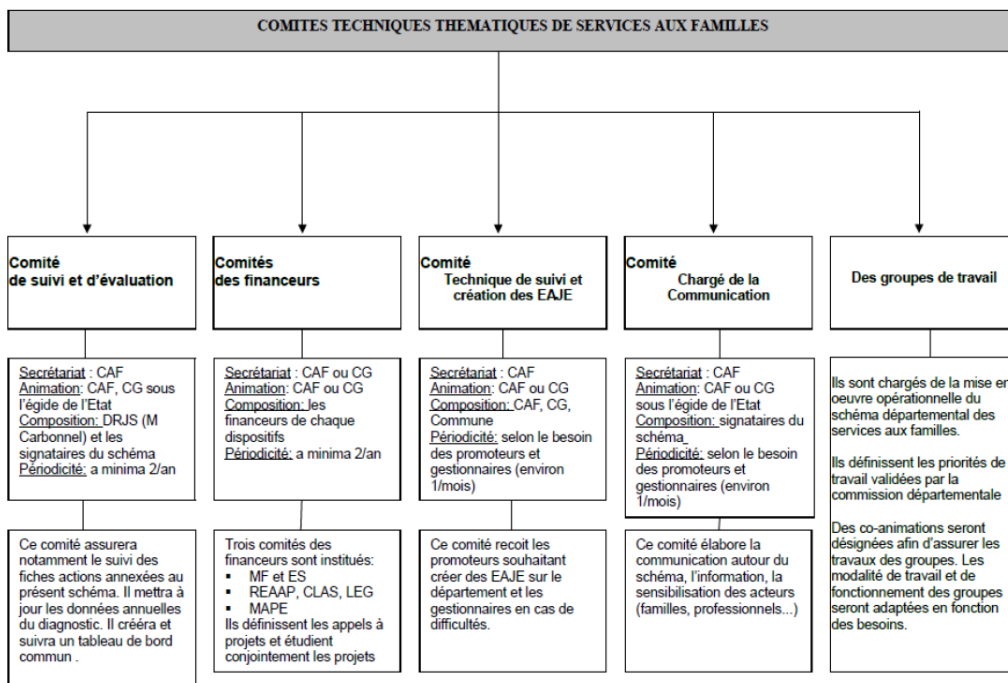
COMITES TECHNIQUES THEMATIQUES DE SERVICES AUX FAMILLES

Comité
de suivi et d'évaluation

Secrétariat : CAF
Animation: CAF, CG sous l'égide de l'Etat
Composition: DRJS (M Carbonnel) et les signataires du schéma
Périodicité: a minima 2/an

Ce comité assurera notamment le suivi des fiches actions annexées au présent schéma. Il mettra à jour les données annuelles du diagnostic. Il crééra et suivra un tableau de bord commun .

Comités
des financeurs

Secrétariat : CAF ou CG
Animation: CAF ou CG
Composition: les financeurs de chaque dispositifs
Périodicité: a minima 2/an

Trois comités des financeurs sont institués:
- MF et ES
- REAAP, CLAS, LEG
- MAPE
Ils définissent les appels à projets et étudient conjointement les projets

Comité
Technique de suivi et création des EAJE

Secrétariat : CAF
Animation: CAF ou CG
Composition: CAF, CG, Commune
Périodicité: selon le besoin des promoteurs et gestionnaires (environ 1/mois)

Ce comité recoit les promoteurs souhaitant créer des EAJE sur le département et les gestionnaires en cas de difficultés.

Comité
Chargé de la Communication

Secrétariat : CAF
Animation: CAF ou CG sous l'égide de l'Etat
Composition: signataires du schéma
Périodicité: selon le besoin des promoteurs et gestionnaires (environ 1/mois)

Ce comité élabore la communication autour du schéma, l'information, la sensibilisation des acteurs (familles, professionnels...)

Des groupes de travail

Ils sont chargés de la mise en oeuvre opérationnelle du schéma départemental des services aux familles.

Ils définissent les priorités de travail validées par la commission départementale

Des co-animations seront désignées afin d'assurer les travaux des groupes. Les modalité de travail et de fonctionnement des groupes seront adaptées en fonction des besoins.